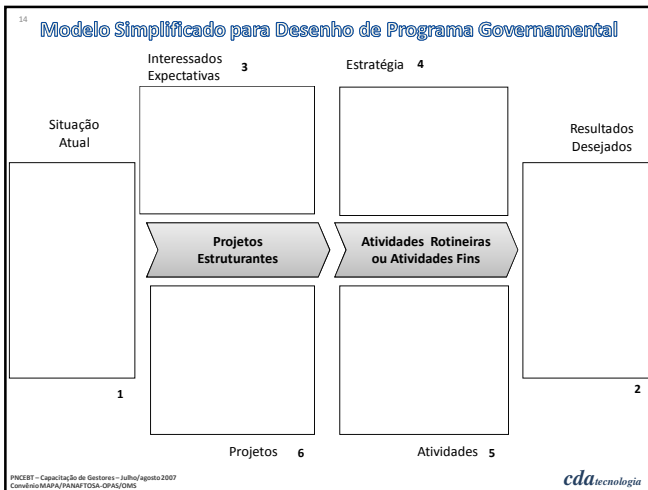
14

Modelo Simplificado para Desenho de Programa Governamental

Interessados Expectativas 3

Estratégia 4

Situação Atual

Resultados Desejados

Projetos Estruturantes

Atividades Rotineiras ou Atividades Fins

1

2

Projetos 6

Atividades 5

PNCEBT – Capacitação de Gestores – Julho/agosto 2007
Convênio MAPA/PANAFTOSA-OPAS/OMS

cdatecnologia